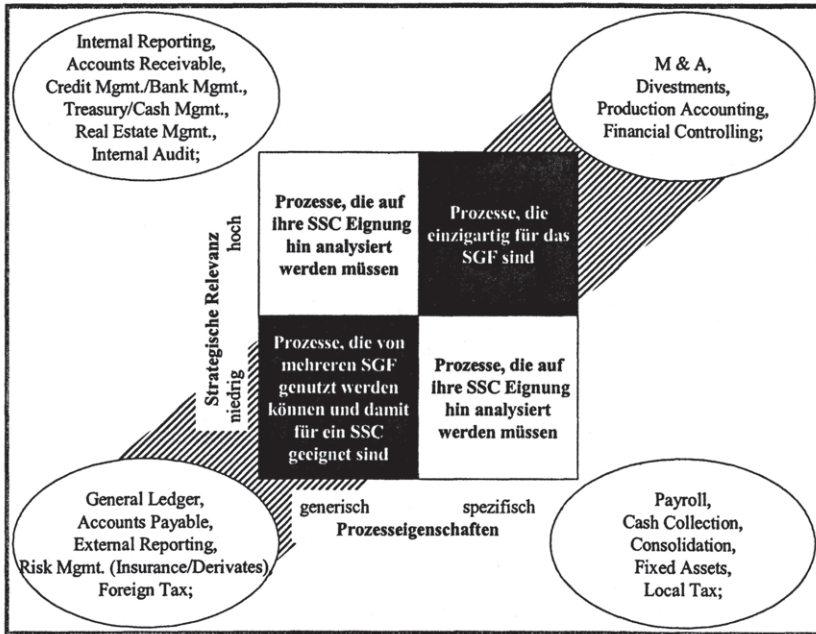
Internal Reporting,
Accounts Receivable,
Credit Mgmt./Bank Mgmt.,
Treasury/Cash Mgmt.,
Real Estate Mgmt.,
Internal Audit;

M & A,
Divestments,
Production Accounting,
Financial Controlling;

Strategische Relevanz

hoch

niedrig

Prozesse, die auf ihre SSC Eignung hin analysiert werden müssen

Prozesse, die einzigartig für das SGF sind

Prozesse, die von mehreren SGF genutzt werden können und damit für ein SSC geeignet sind

Prozesse, die auf ihre SSC Eignung hin analysiert werden müssen

generisch

spezifisch

Prozesseigenschaften

General Ledger,
Accounts Payable,
External Reporting,
Risk Mgmt. (Insurance/Derivates),
Foreign Tax;

Payroll,
Cash Collection,
Consolidation,
Fixed Assets,
Local Tax;